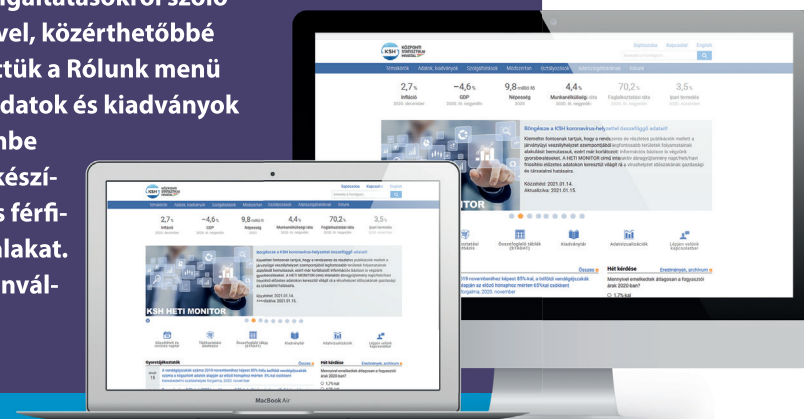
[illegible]olgáltatásokról szóló
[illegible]vel, közérthetőbbé
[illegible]ttük a Rólunk menü
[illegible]datok és kiadványok
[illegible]nbe
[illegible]készí-
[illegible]s férfi-
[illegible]lakat.
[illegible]nvál-

KSH KÖZPONTI STATISZTIKAI HIVATAL

Sajtószoba Kapcsolat English

Témakörök Adatok, kiadványok Szolgáltatások Módszertan Rólunk

2,7% Infláció 2020. december
−4,6% GDP 2020. III. negyedév
9,8 millió fő Népesség
4,4% Munkanélküliségi ráta
70,2% Foglalkoztatási ráta
3,5% Ipari termelés

Betekintés a KSH koronavírus-helyzettel összefüggő adatait

KSH HETI MONITOR

Közzététel: 2021.01.14.
Aktualizálva: 2021.01.15.

Összefoglaló táblák (STADAT)
Kiadványok
Adminisztrációk
Lágyan velünk kapcsolatban

Gyorstájékoztatók
Összes
Hét kérdése
Eredmények, archívum
Mennyivel emelkedtek átlagosan a fogyasztói árak 2020-ban?
5,7% kal

MacBook Air